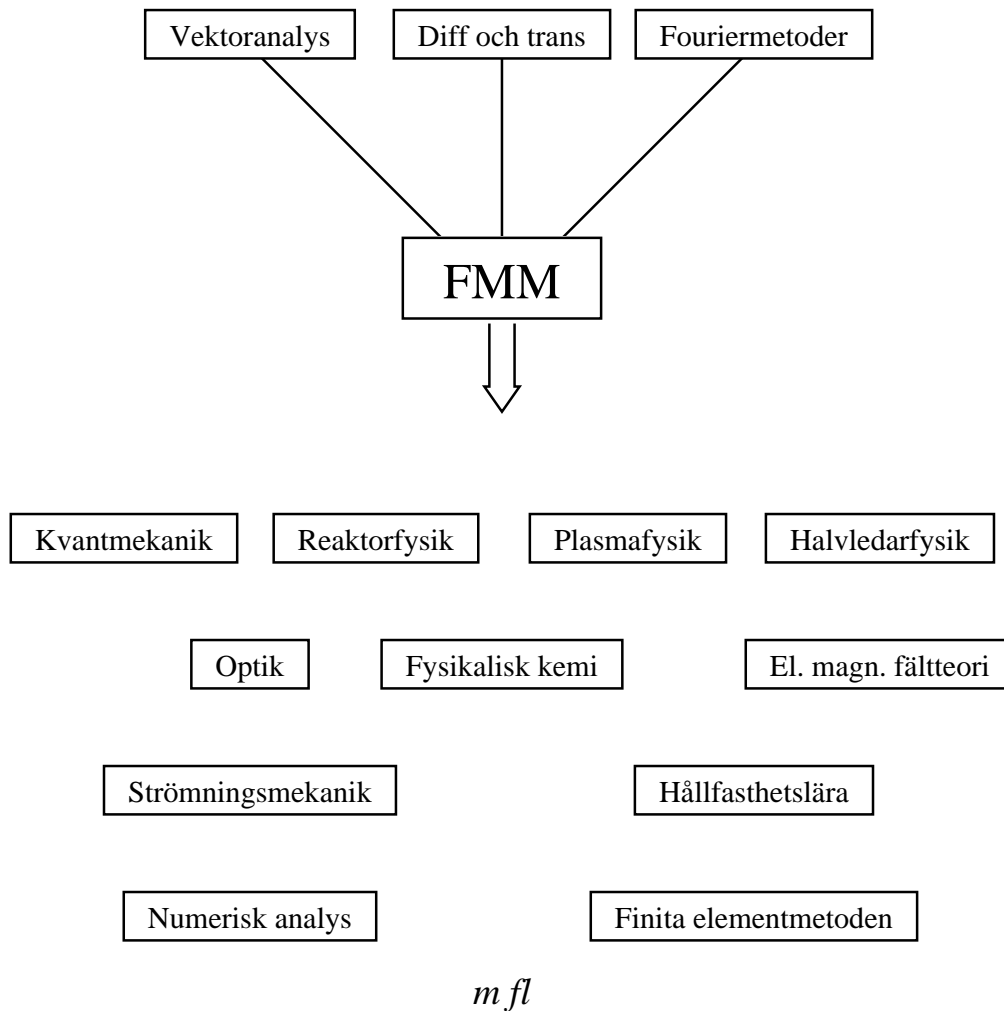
Vektoranalys

Diff och trans

Fouriermetoder

FMM

Kvantmekanik

Reaktorfysik

Plasmafysik

Halvledarfysik

Optik

Fysikalisk kemi

El. magn. fältteori

Strömningsmekanik

Hållfasthetslära

Numerisk analys

Finita elementmetoden

m fl